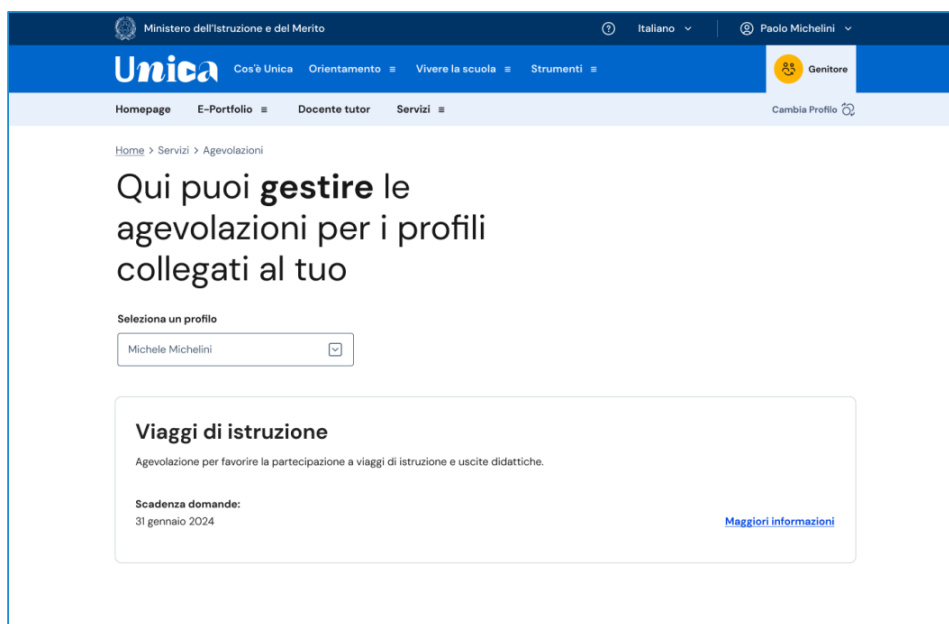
Ministero dell'Istruzione e del Merito

Italiano

Paolo Michelini

Unica Cos'è Unica Orientamento ≡ Vivere la scuola ≡ Strumenti ≡

Genitore

Homepage E-Portfolio ≡ Docente tutor Servizi ≡

Cambia Profilo

Home > Servizi > Agevolazioni

Qui puoi **gestire** le agevolazioni per i profili collegati al tuo

Seleziona un profilo

Michele Michelini

Viaggi di istruzione

Agevolazione per favorire la partecipazione a viaggi di istruzione e uscite didattiche.

Scadenza domande:
31 gennaio 2024

Maggiori informazioni